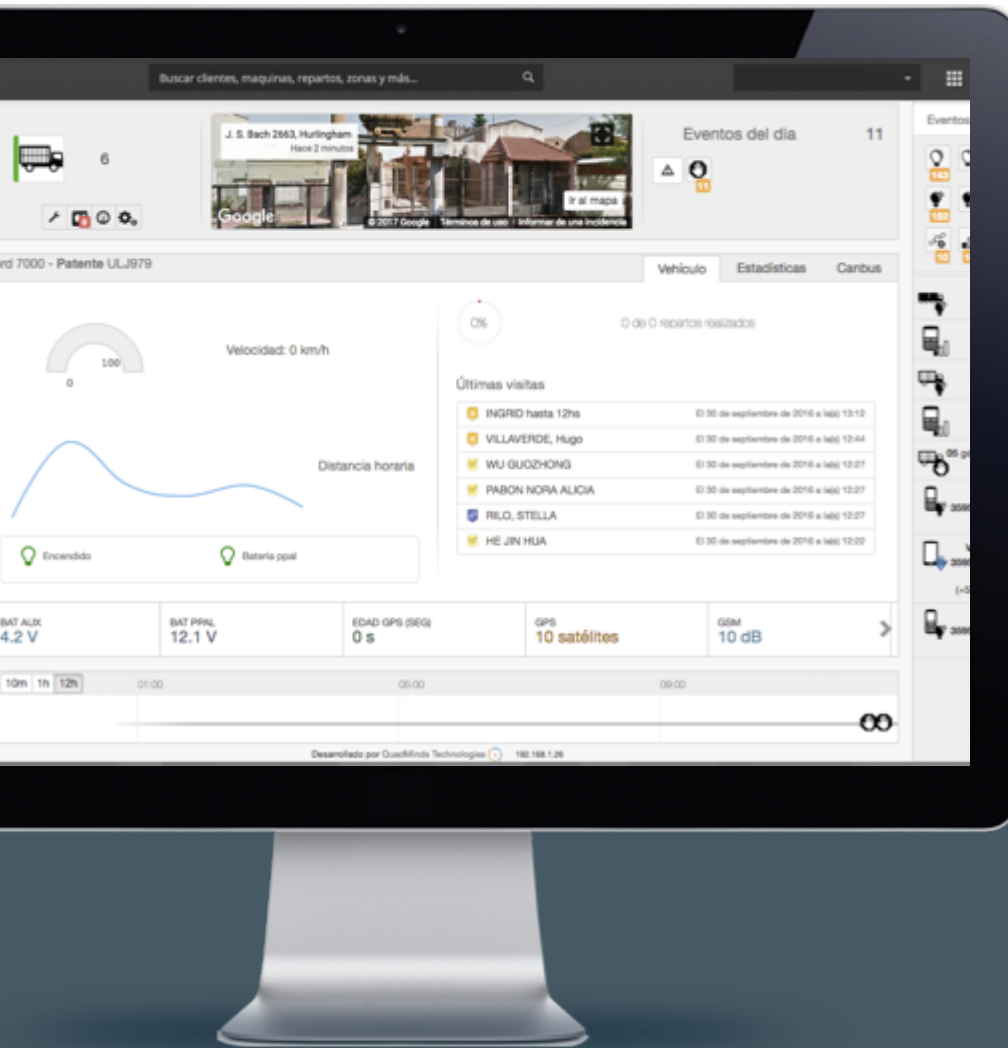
Buscar clientes, maquinas, repartos, zonas y más...

6

J. S. Bach 2663, Hurlingham
Hace 2 minutos

Ir al mapa

Google © 2017 Google Términos de uso Informar de una incidencia

Eventos del día 11

11

Eventos

143

150

10

rd 7000 - Patente ULJ979

Vehículo Estadísticas Canbus

100
0

Velocidad: 0 km/h

0%

0 de 0 repartos realizados

Últimas visitas

| | |
|---|---|
| INGRID hasta 12hs | El 30 de septiembre de 2016 a la(s) 13:12 |
| VILLAVERDE, Hugo | El 30 de septiembre de 2016 a la(s) 12:44 |
| WU GUOZHONG | El 30 de septiembre de 2016 a la(s) 12:27 |
| PABON NORA ALICIA | El 30 de septiembre de 2016 a la(s) 12:27 |
| RILO, STELLA | El 30 de septiembre de 2016 a la(s) 12:27 |
| HE JIN HUA | El 30 de septiembre de 2016 a la(s) 12:22 |

Distancia horaria

Encendido

Batería ppal

BAT AUX
4.2 V

BAT PPAL
12.1 V

EDAD GPS (SEG)
0 s

GPS
10 satélites

GSM
10 dB

10m 1h 12h 01:00 05:00 09:00

Desarrollado por QuadMinds Technologies 192.168.1.26